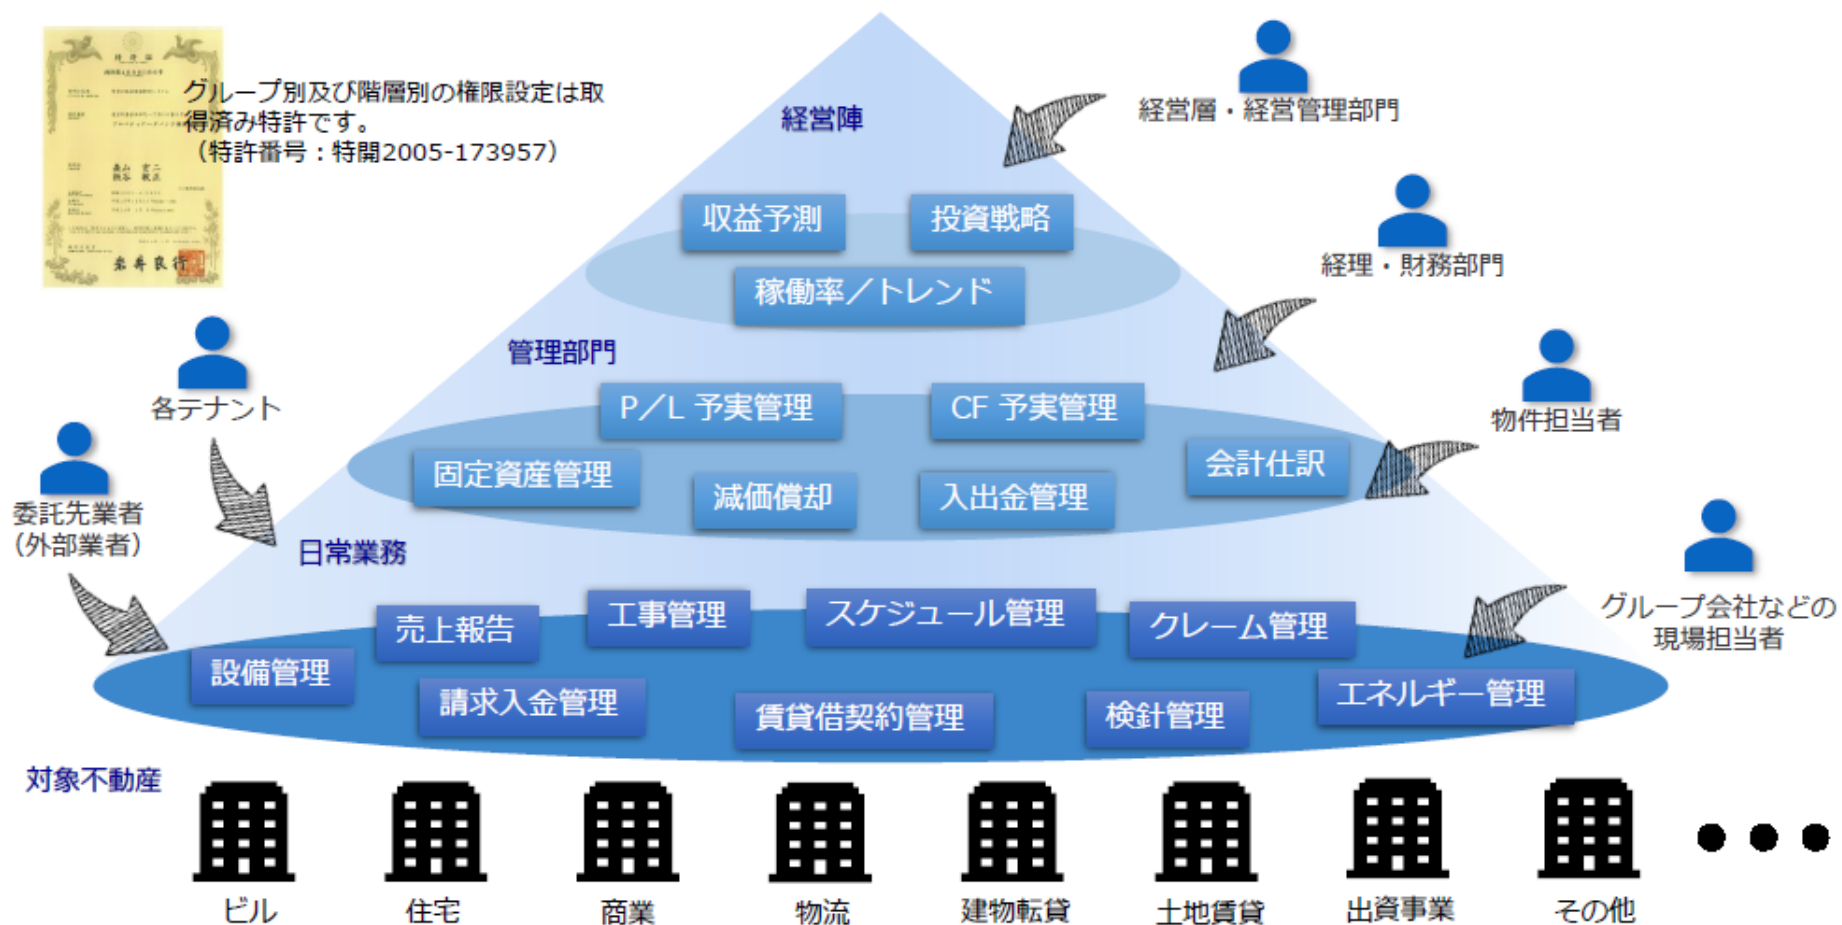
グループ別及び階層別の権限設定は取得済み特許です。
（特許番号：特開2005-173957）

経営陣

経営層・経営管理部門

収益予測
投資戦略
稼働率／トレンド

経理・財務部門

管理部門

P／L 予実管理
CF 予実管理
固定資産管理
減価償却
入出金管理
会計仕訳

各テナント

物件担当者

委託先業者
（外部業者）

日常業務

グループ会社などの現場担当者

売上報告
工事管理
スケジュール管理
クレーム管理
設備管理
請求入金管理
賃貸借契約管理
検針管理
エネルギー管理

対象不動産

ビル
住宅
商業
物流
建物転貸
土地賃貸
出資事業
その他
• • •